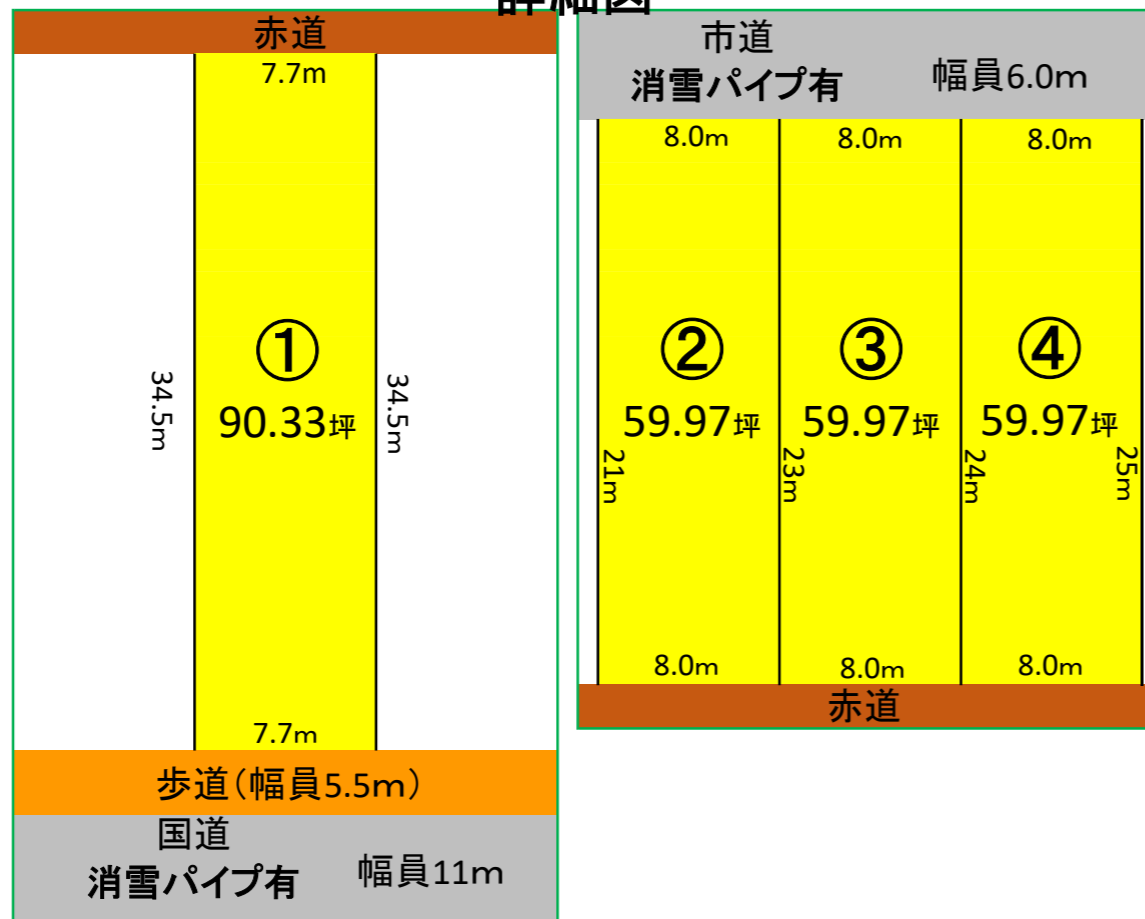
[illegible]

赤道

7.7m

34.5m

①
90.33坪

34.5m

7.7m

歩道（幅員5.5m）

国道
消雪パイプ有
幅員11m

市道
消雪パイプ有
幅員6.0m

8.0m
8.0m
8.0m

②
59.97坪

③
59.97坪

④
59.97坪

21m
23m
24m
25m

8.0m
8.0m
8.0m

赤道